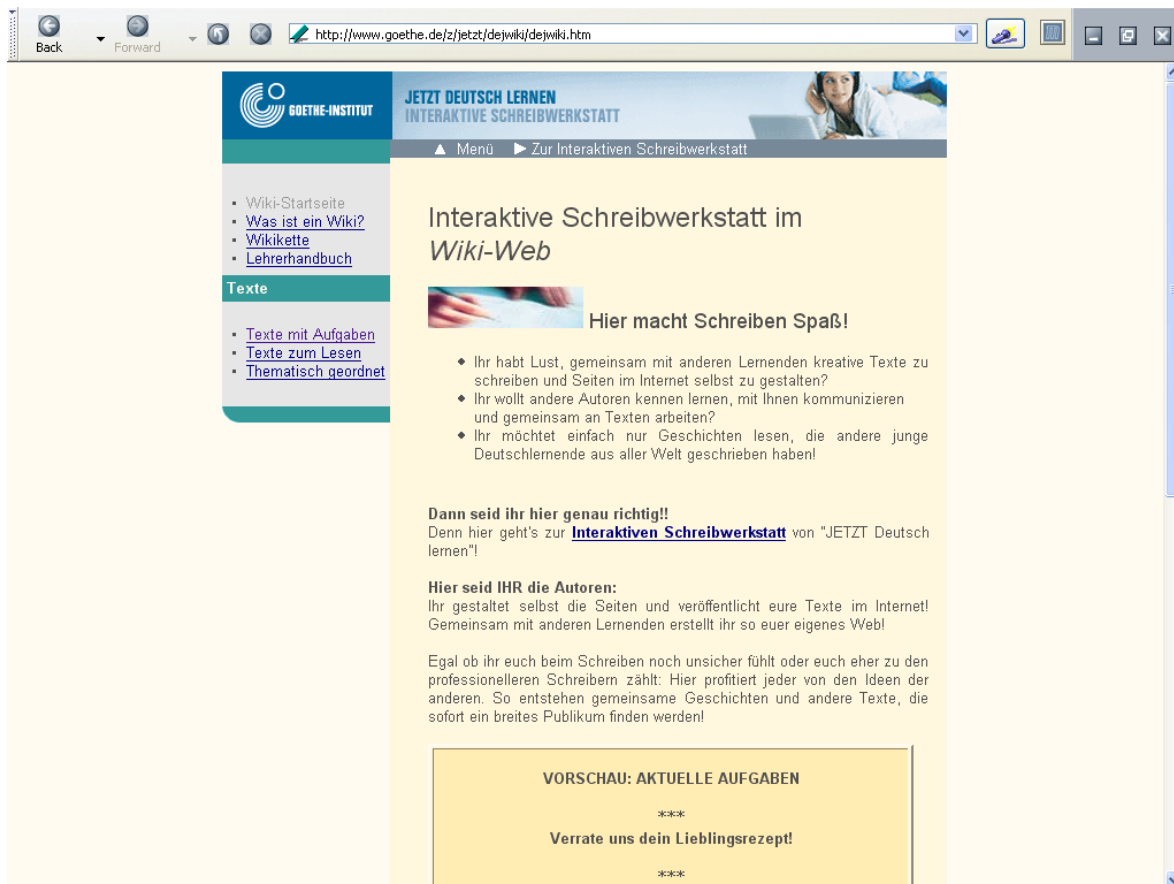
Back Forward http://www.goethe.de/z/jetzt/dejwiki/dejwiki.htm

GOETHE-INSTITUT

JETZT DEUTSCH LERNEN
INTERAKTIVE SCHREIBWERKSTATT

▲ Menü ▶ Zur Interaktiven Schreibwerkstatt

- Wiki-Startseite
- Was ist ein Wiki?
- Wikikette
- Lehrerhandbuch

Texte

- Texte mit Aufgaben
- Texte zum Lesen
- Thematisch geordnet

Interaktive Schreibwerkstatt im *Wiki-Web*

Hier macht Schreiben Spaß!

- Ihr habt Lust, gemeinsam mit anderen Lernenden kreative Texte zu schreiben und Seiten im Internet selbst zu gestalten?
- Ihr wollt andere Autoren kennen lernen, mit Ihnen kommunizieren und gemeinsam an Texten arbeiten?
- Ihr möchtet einfach nur Geschichten lesen, die andere junge Deutschlernende aus aller Welt geschrieben haben!

**Dann seid ihr hier genau richtig!!**
Denn hier geht's zur **Interaktiven Schreibwerkstatt** von "JETZT Deutsch lernen"!

**Hier seid IHR die Autoren:**
Ihr gestaltet selbst die Seiten und veröffentlicht eure Texte im Internet! Gemeinsam mit anderen Lernenden erstellt ihr so euer eigenes Web!

Egal ob ihr euch beim Schreiben noch unsicher fühlt oder euch eher zu den professionelleren Schreibern zählt: Hier profitiert jeder von den Ideen der anderen. So entstehen gemeinsame Geschichten und andere Texte, die sofort ein breites Publikum finden werden!

VORSCHAU: AKTUELLE AUFGABEN

***

Verrate uns dein Lieblingsrezept!

***